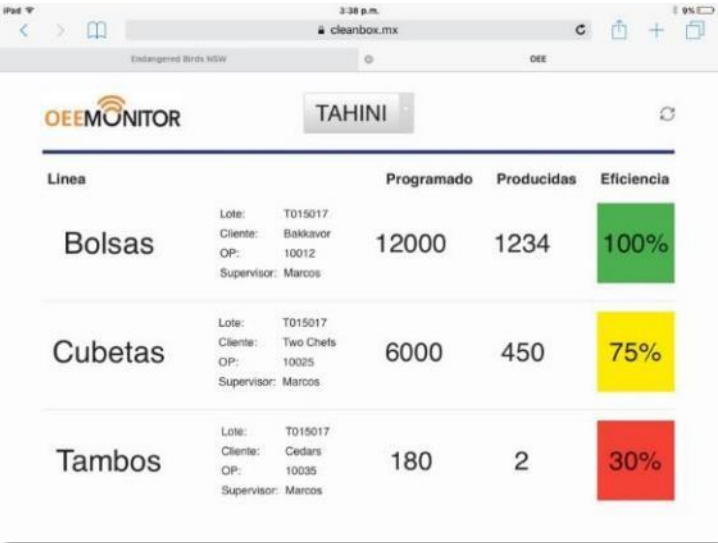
iPad 3:38 p.m. 9%

cleanbox.mx

Endangered Birds NSW

OEE

OEEMONITOR

TAHINI

| Linea | | Programado | Producidas | Eficiencia |
|---|---|---|---|---|
| Bolsas | Lote: T015017<br>Cliente: Bakkavor<br>OP: 10012<br>Supervisor: Marcos | 12000 | 1234 | 100% |
| Cubetas | Lote: T015017<br>Cliente: Two Chefs<br>OP: 10025<br>Supervisor: Marcos | 6000 | 450 | 75% |
| Tambos | Lote: T015017<br>Cliente: Cedars<br>OP: 10035<br>Supervisor: Marcos | 180 | 2 | 30% |